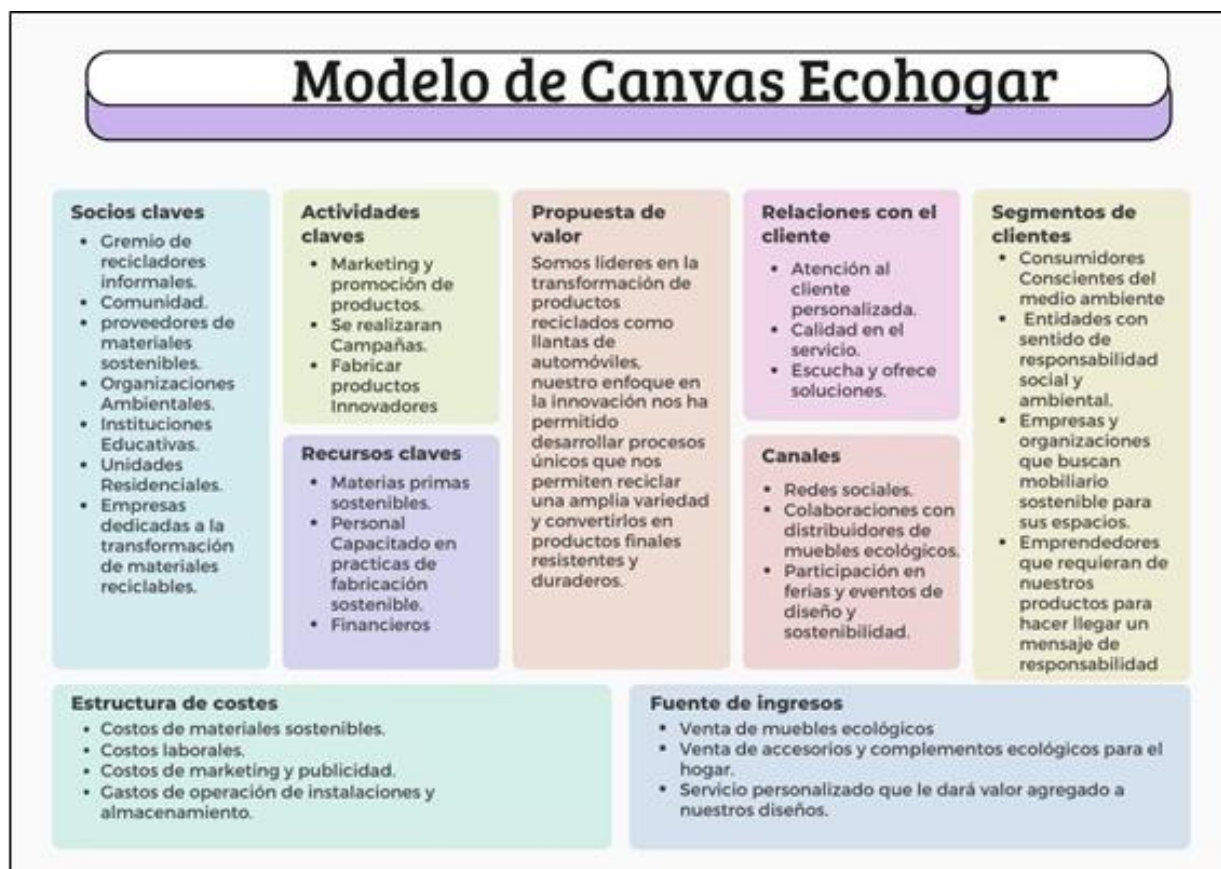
Modelo de Canvas Ecohogar

Socios claves
- Gremio de recicladores informales.
- Comunidad.
- proveedores de materiales sostenibles.
- Organizaciones Ambientales.
- Instituciones Educativas.
- Unidades Residenciales.
- Empresas dedicadas a la transformación de materiales reciclables.

Actividades claves
- Marketing y promoción de productos.
- Se realizaran Campañas.
- Fabricar productos Innovadores

Recursos claves
- Materias primas sostenibles.
- Personal Capacitado en practicas de fabricación sostenible.
- Financieros

Propuesta de valor
Somos lideres en la transformación de productos reciclados como llantas de automóviles, nuestro enfoque en la innovación nos ha permitido desarrollar procesos únicos que nos permiten reciclar una amplia variedad y convertirlos en productos finales resistentes y duraderos.

Relaciones con el cliente
- Atención al cliente personalizada.
- Calidad en el servicio.
- Escucha y ofrece soluciones.

Canales
- Redes sociales.
- Colaboraciones con distribuidores de muebles ecológicos.
- Participación en ferias y eventos de diseño y sostenibilidad.

Segmentos de clientes
- Consumidores Conscientes del medio ambiente
- Entidades con sentido de responsabilidad social y ambiental.
- Empresas y organizaciones que buscan mobiliario sostenible para sus espacios.
- Emprendedores que requieran de nuestros productos para hacer llegar un mensaje de responsabilidad

Estructura de costes
- Costos de materiales sostenibles.
- Costos laborales.
- Costos de marketing y publicidad.
- Gastos de operación de instalaciones y almacenamiento.

Fuente de ingresos
- Venta de muebles ecológicos
- Venta de accesorios y complementos ecológicos para el hogar.
- Servicio personalizado que le dará valor agregado a nuestros diseños.